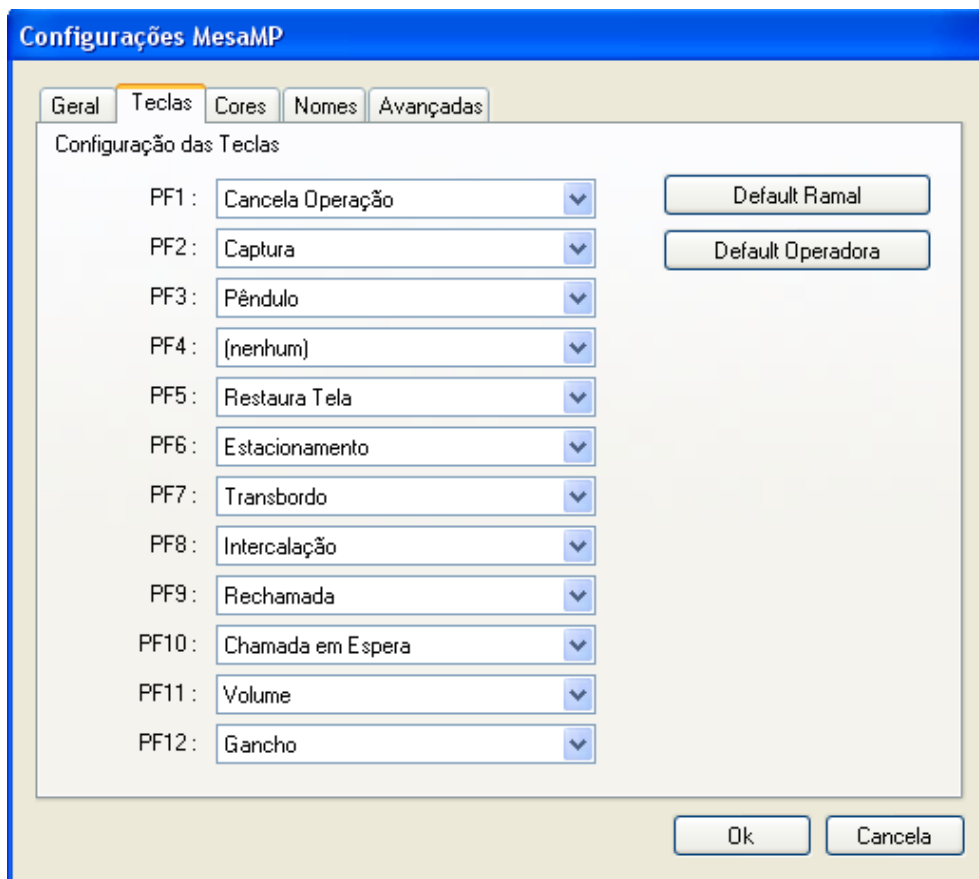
Configurações MesaMP

Geral | Teclas | Cores | Nomes | Avançadas

Configuração das Teclas

PF1 : Cancela Operação
PF2 : Captura
PF3 : Pêndulo
PF4 : (nenhum)
PF5 : Restaura Tela
PF6 : Estacionamento
PF7 : Transbordo
PF8 : Intercalação
PF9 : Rechamada
PF10 : Chamada em Espera
PF11 : Volume
PF12 : Gancho

Default Ramal
Default Operadora

Ok
Cancela